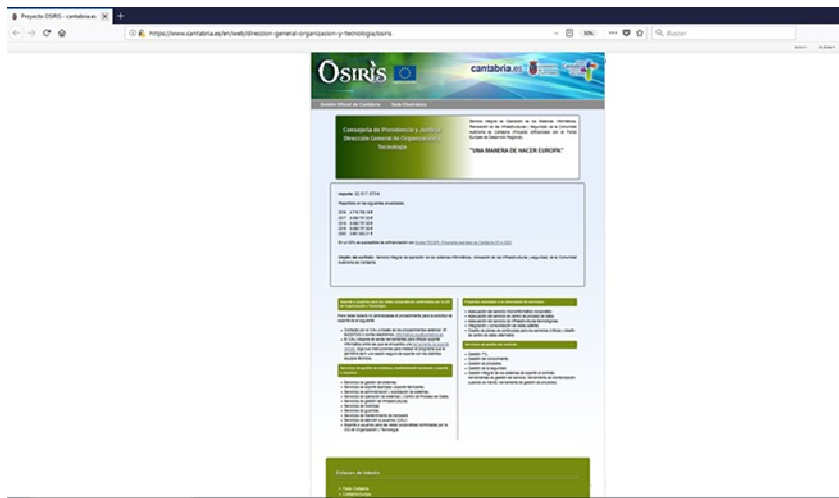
Proyecto OSIRIS - cantabria.es

https://www.cantabria.es/en/web/direccion-general-organizacion-y-tecnologia/osiris

Buscar

OSIRIS

cantabria.es

Boletín Oficial de Cantabria   Sede Electrónica

Consejería de Presidencia y Justicia
Dirección General de Organización y Tecnología

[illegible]

"UNA MANERA DE HACER EUROPA"

Importe: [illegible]

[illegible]

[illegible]

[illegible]

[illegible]

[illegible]

Enlaces de interés

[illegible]